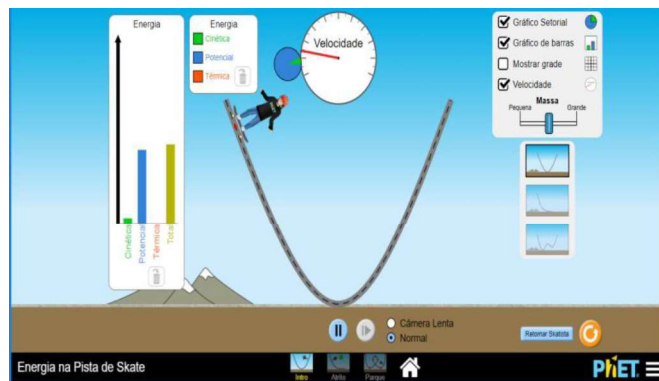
Energia

Cinética
Potencial
Térmica
Total

Energia
Cinética
Potencial
Térmica

Velocidade

Gráfico Setorial
Gráfico de barras
Mostrar grade
Velocidade

Massa
Pequena
Grande

Câmera Lenta
Normal

Retornar Skatista

Energia na Pista de Skate

Intro
Atrito
Parque

PhET